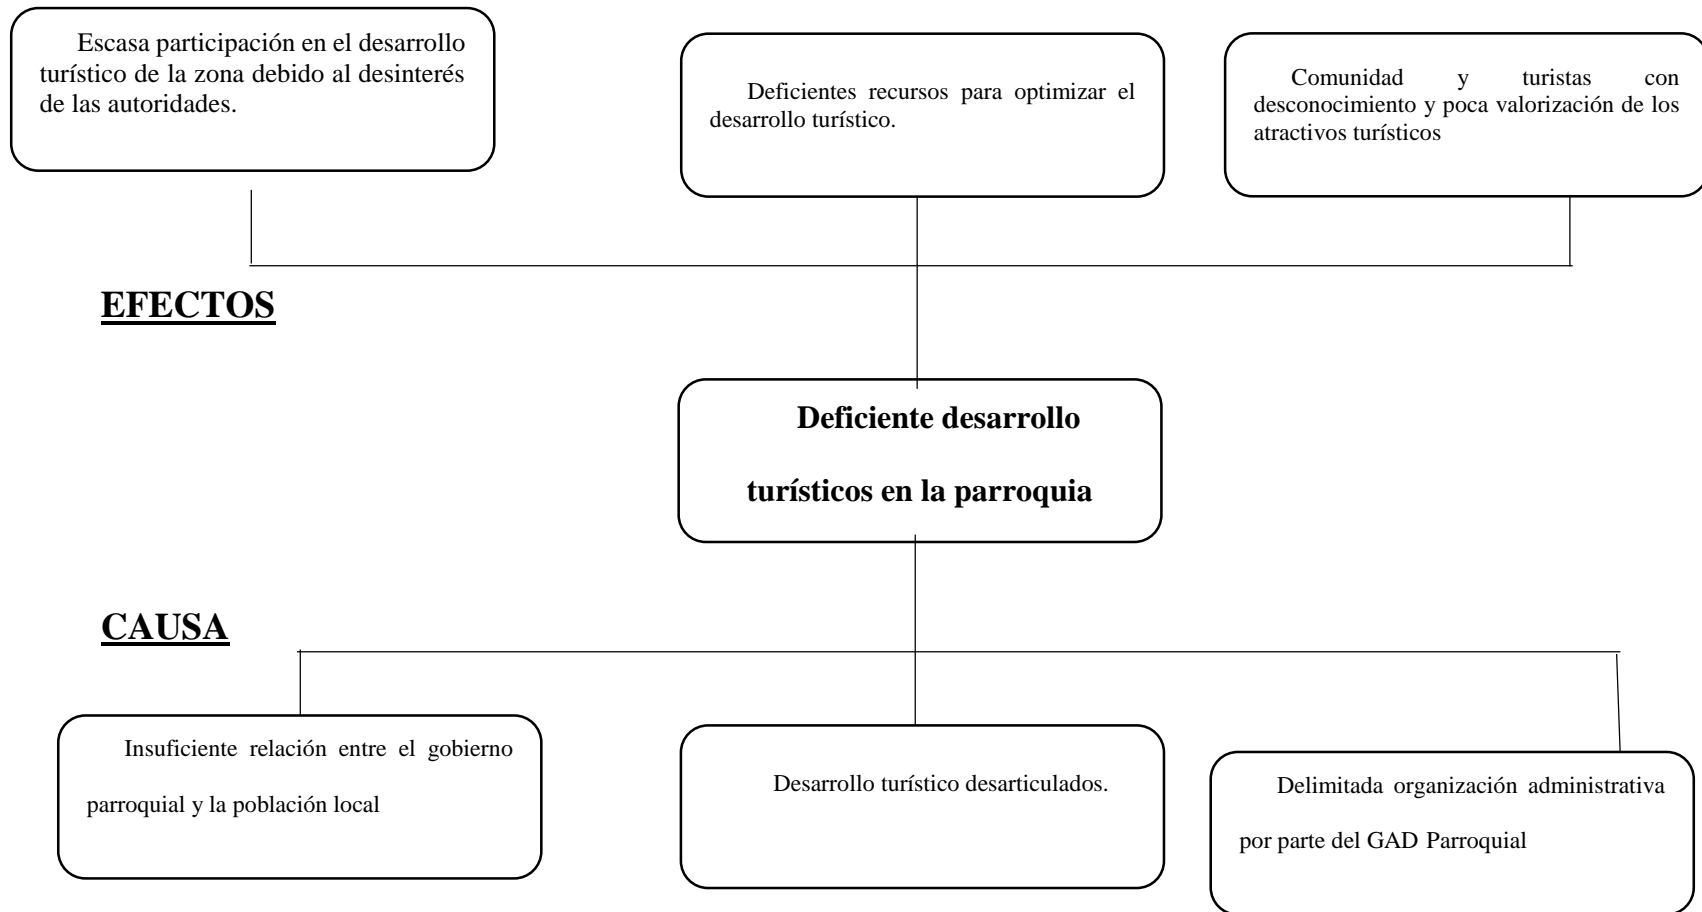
Escasa participación en el desarrollo turístico de la zona debido al desinterés de las autoridades.

Deficientes recursos para optimizar el desarrollo turístico.

Comunidad y turistas con desconocimiento y poca valorización de los atractivos turísticos

EFECTOS

Deficiente desarrollo turísticos en la parroquia

CAUSA

Insuficiente relación entre el gobierno parroquial y la población local

Desarrollo turístico desarticulados.

Delimitada organización administrativa por parte del GAD Parroquial